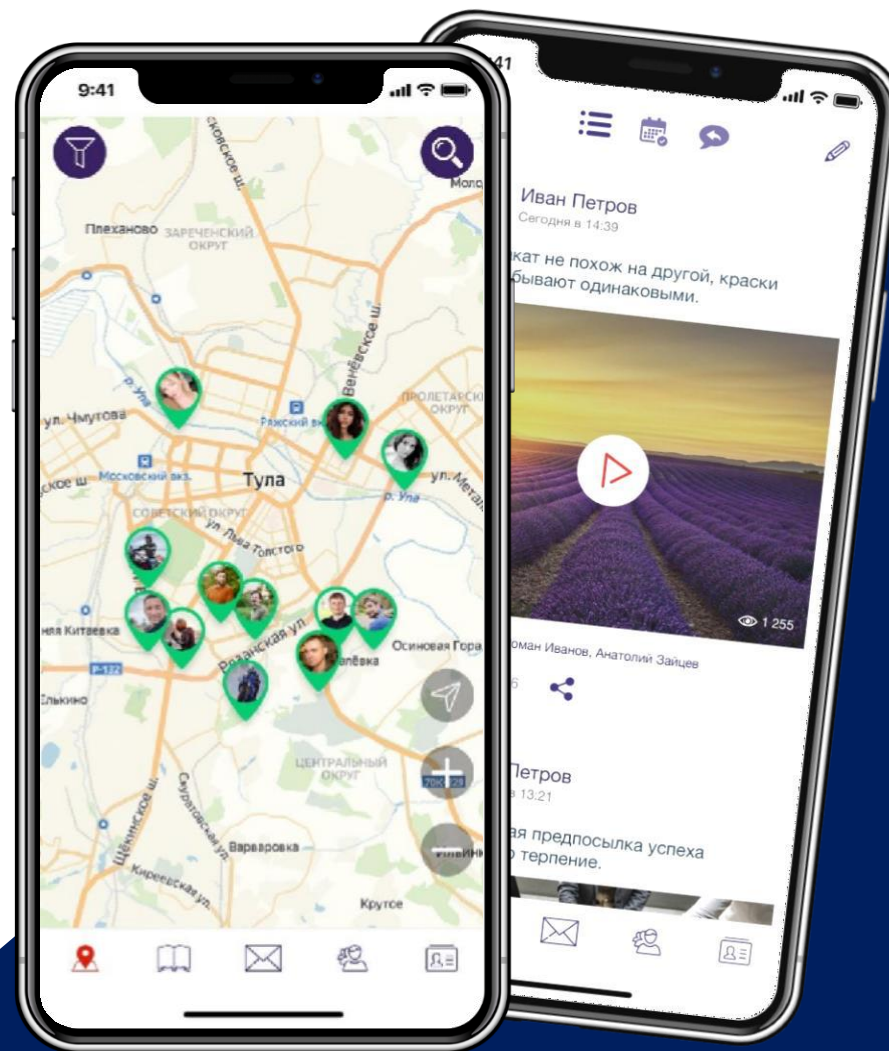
9:41

сковское ш.

Моло

Плеханово ЗАРЕЧЕНСКИЙ ОКРУГ

Венёвское ш.

р. Упа

ПРОЛЕТАРСКИЙ ОКРУГ

ул. Чмутова

Ряжский вкз.

Московский вкз.

Тула

ул. Метал

ское ш

р. Упа

СОВЕТСКИЙ ОКРУГ

ул. Льва Толстого

ня Китаевка

Рязанская ул.

Осиновая Гора

Р-132

лёвка

Елькино

ЦЕНТРАЛЬНЫЙ ОКРУГ

Щёкинское ш.

Серповская ул.

Варваровка

Киреевская ул.

Крутое

41

Иван Петров
Сегодня в 14:39

кат не похож на другой, краски бывают одинаковыми.

1 255

оман Иванов, Анатолий Зайцев

6

Петров
в 13:21

ая предпосылка успеха терпение.